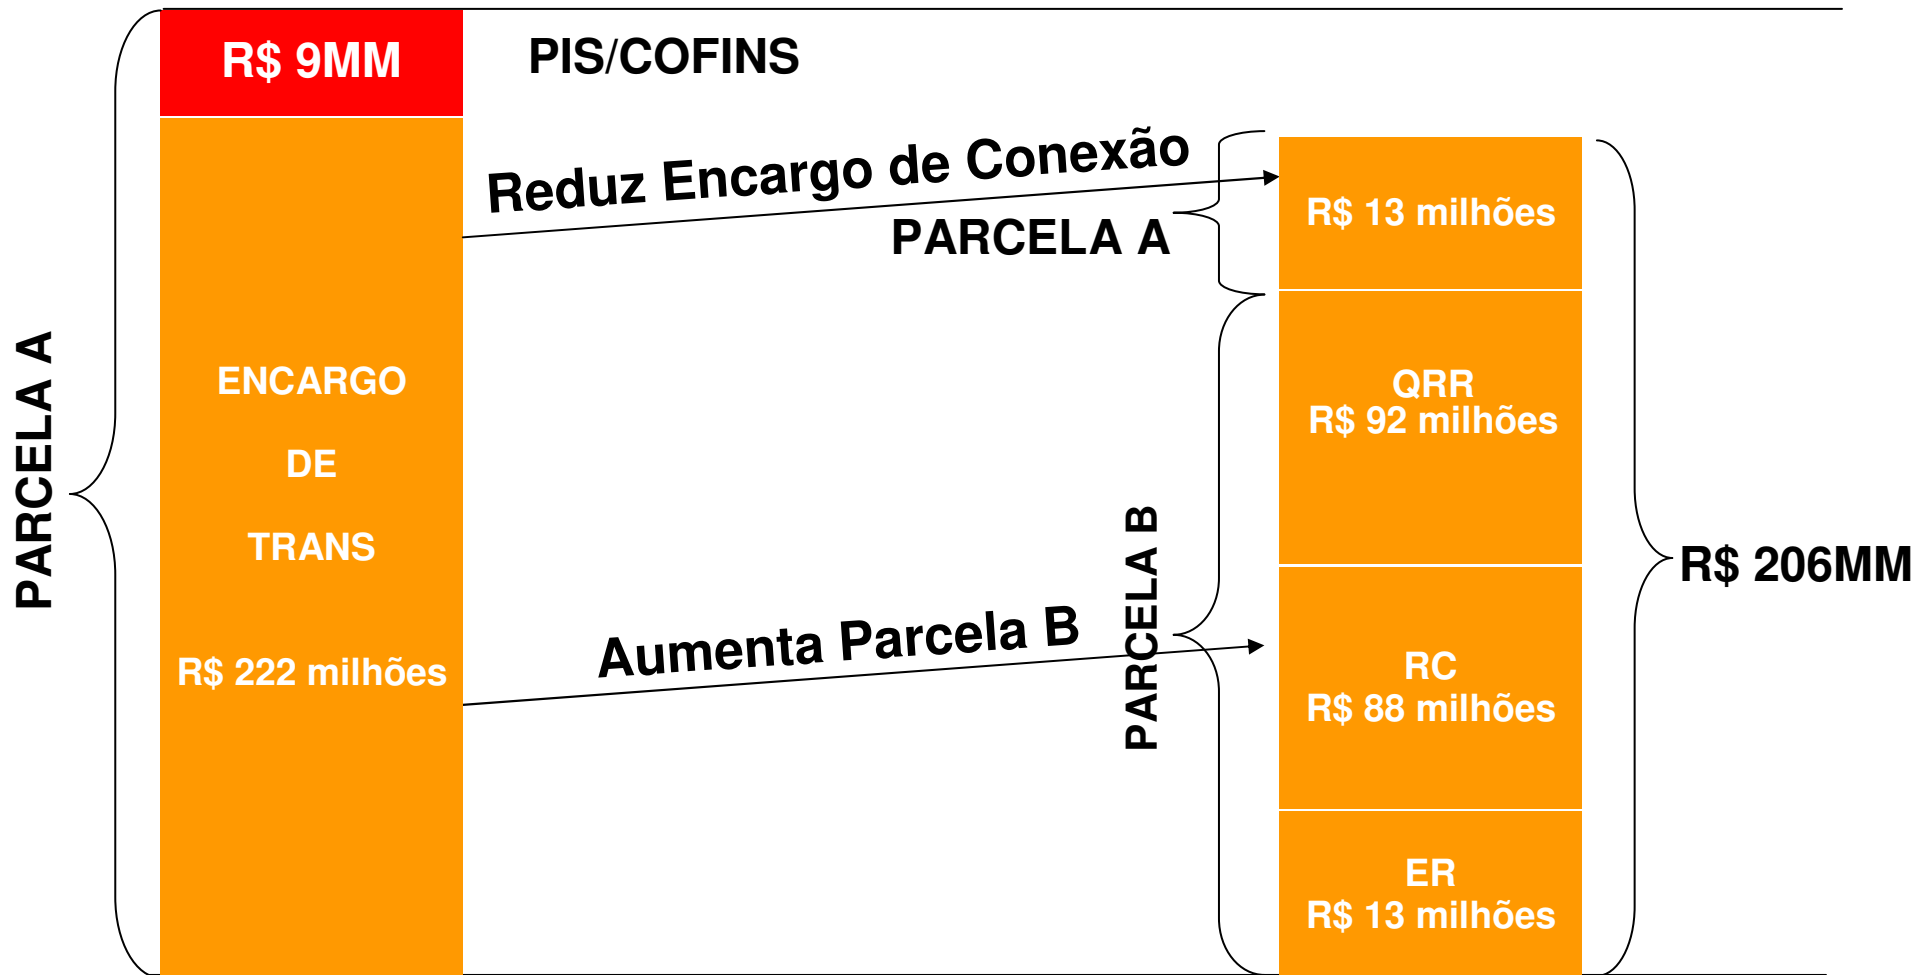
PARCELA A

R$ 9MM

PIS/COFINS

ENCARGO

DE

TRANS

R$ 222 milhões

Reduz Encargo de Conexão

PARCELA A

Aumenta Parcela B

PARCELA B

R$ 13 milhões

QRR
R$ 92 milhões

RC
R$ 88 milhões

ER
R$ 13 milhões

R$ 206MM